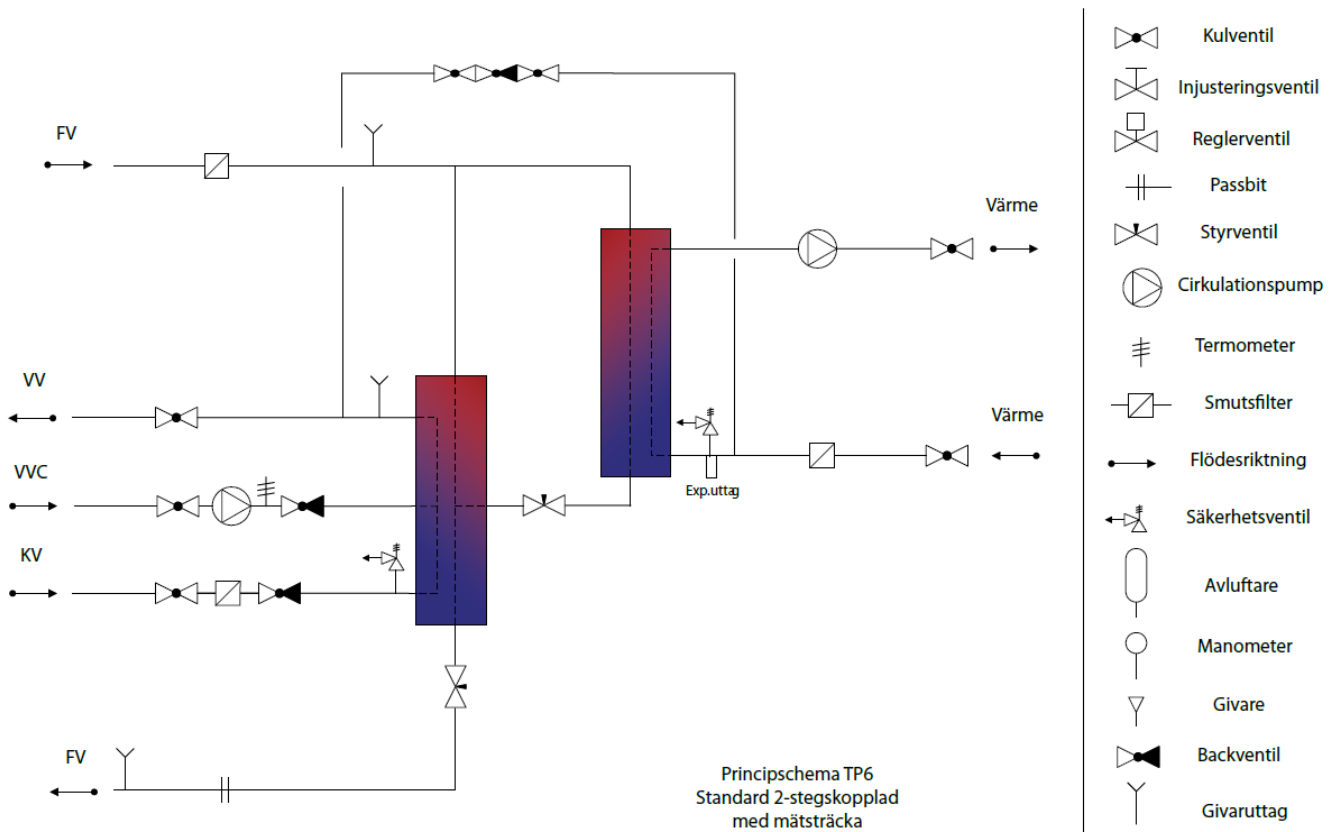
FV

Värme

VV

Värme

VVC

Exp.uttag

KV

FV

Principschema TP6
Standard 2-stegskopplad
med mätsträcka

Kulventil
Injusteringsventil
Reglerventil
Passbit
Styrventil
Cirkulationspump
Termometer
Smutsfilter
Flödesriktning
Säkerhetsventil
Avluftare
Manometer
Givare
Backventil
Givaruttag